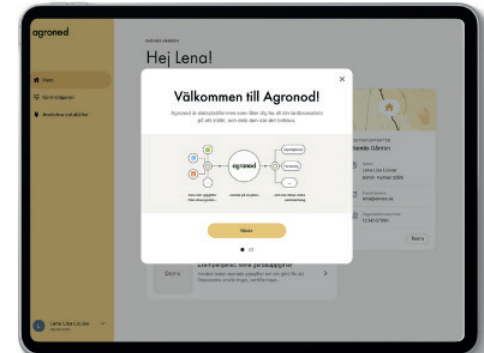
agronod

Hem

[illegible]

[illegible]

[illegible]

Hej Lena!

×

Välkommen till Agronod!

Agronod är dataplattformen som låter dig ha all din lantbruksdata på ett ställe, och själv dela den när du behöver.

agronod

Nästa

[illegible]

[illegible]

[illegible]

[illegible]

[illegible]

Lena Lisa Louise
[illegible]

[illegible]

Redigera

Demo

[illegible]

Lena Lisa Louise
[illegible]